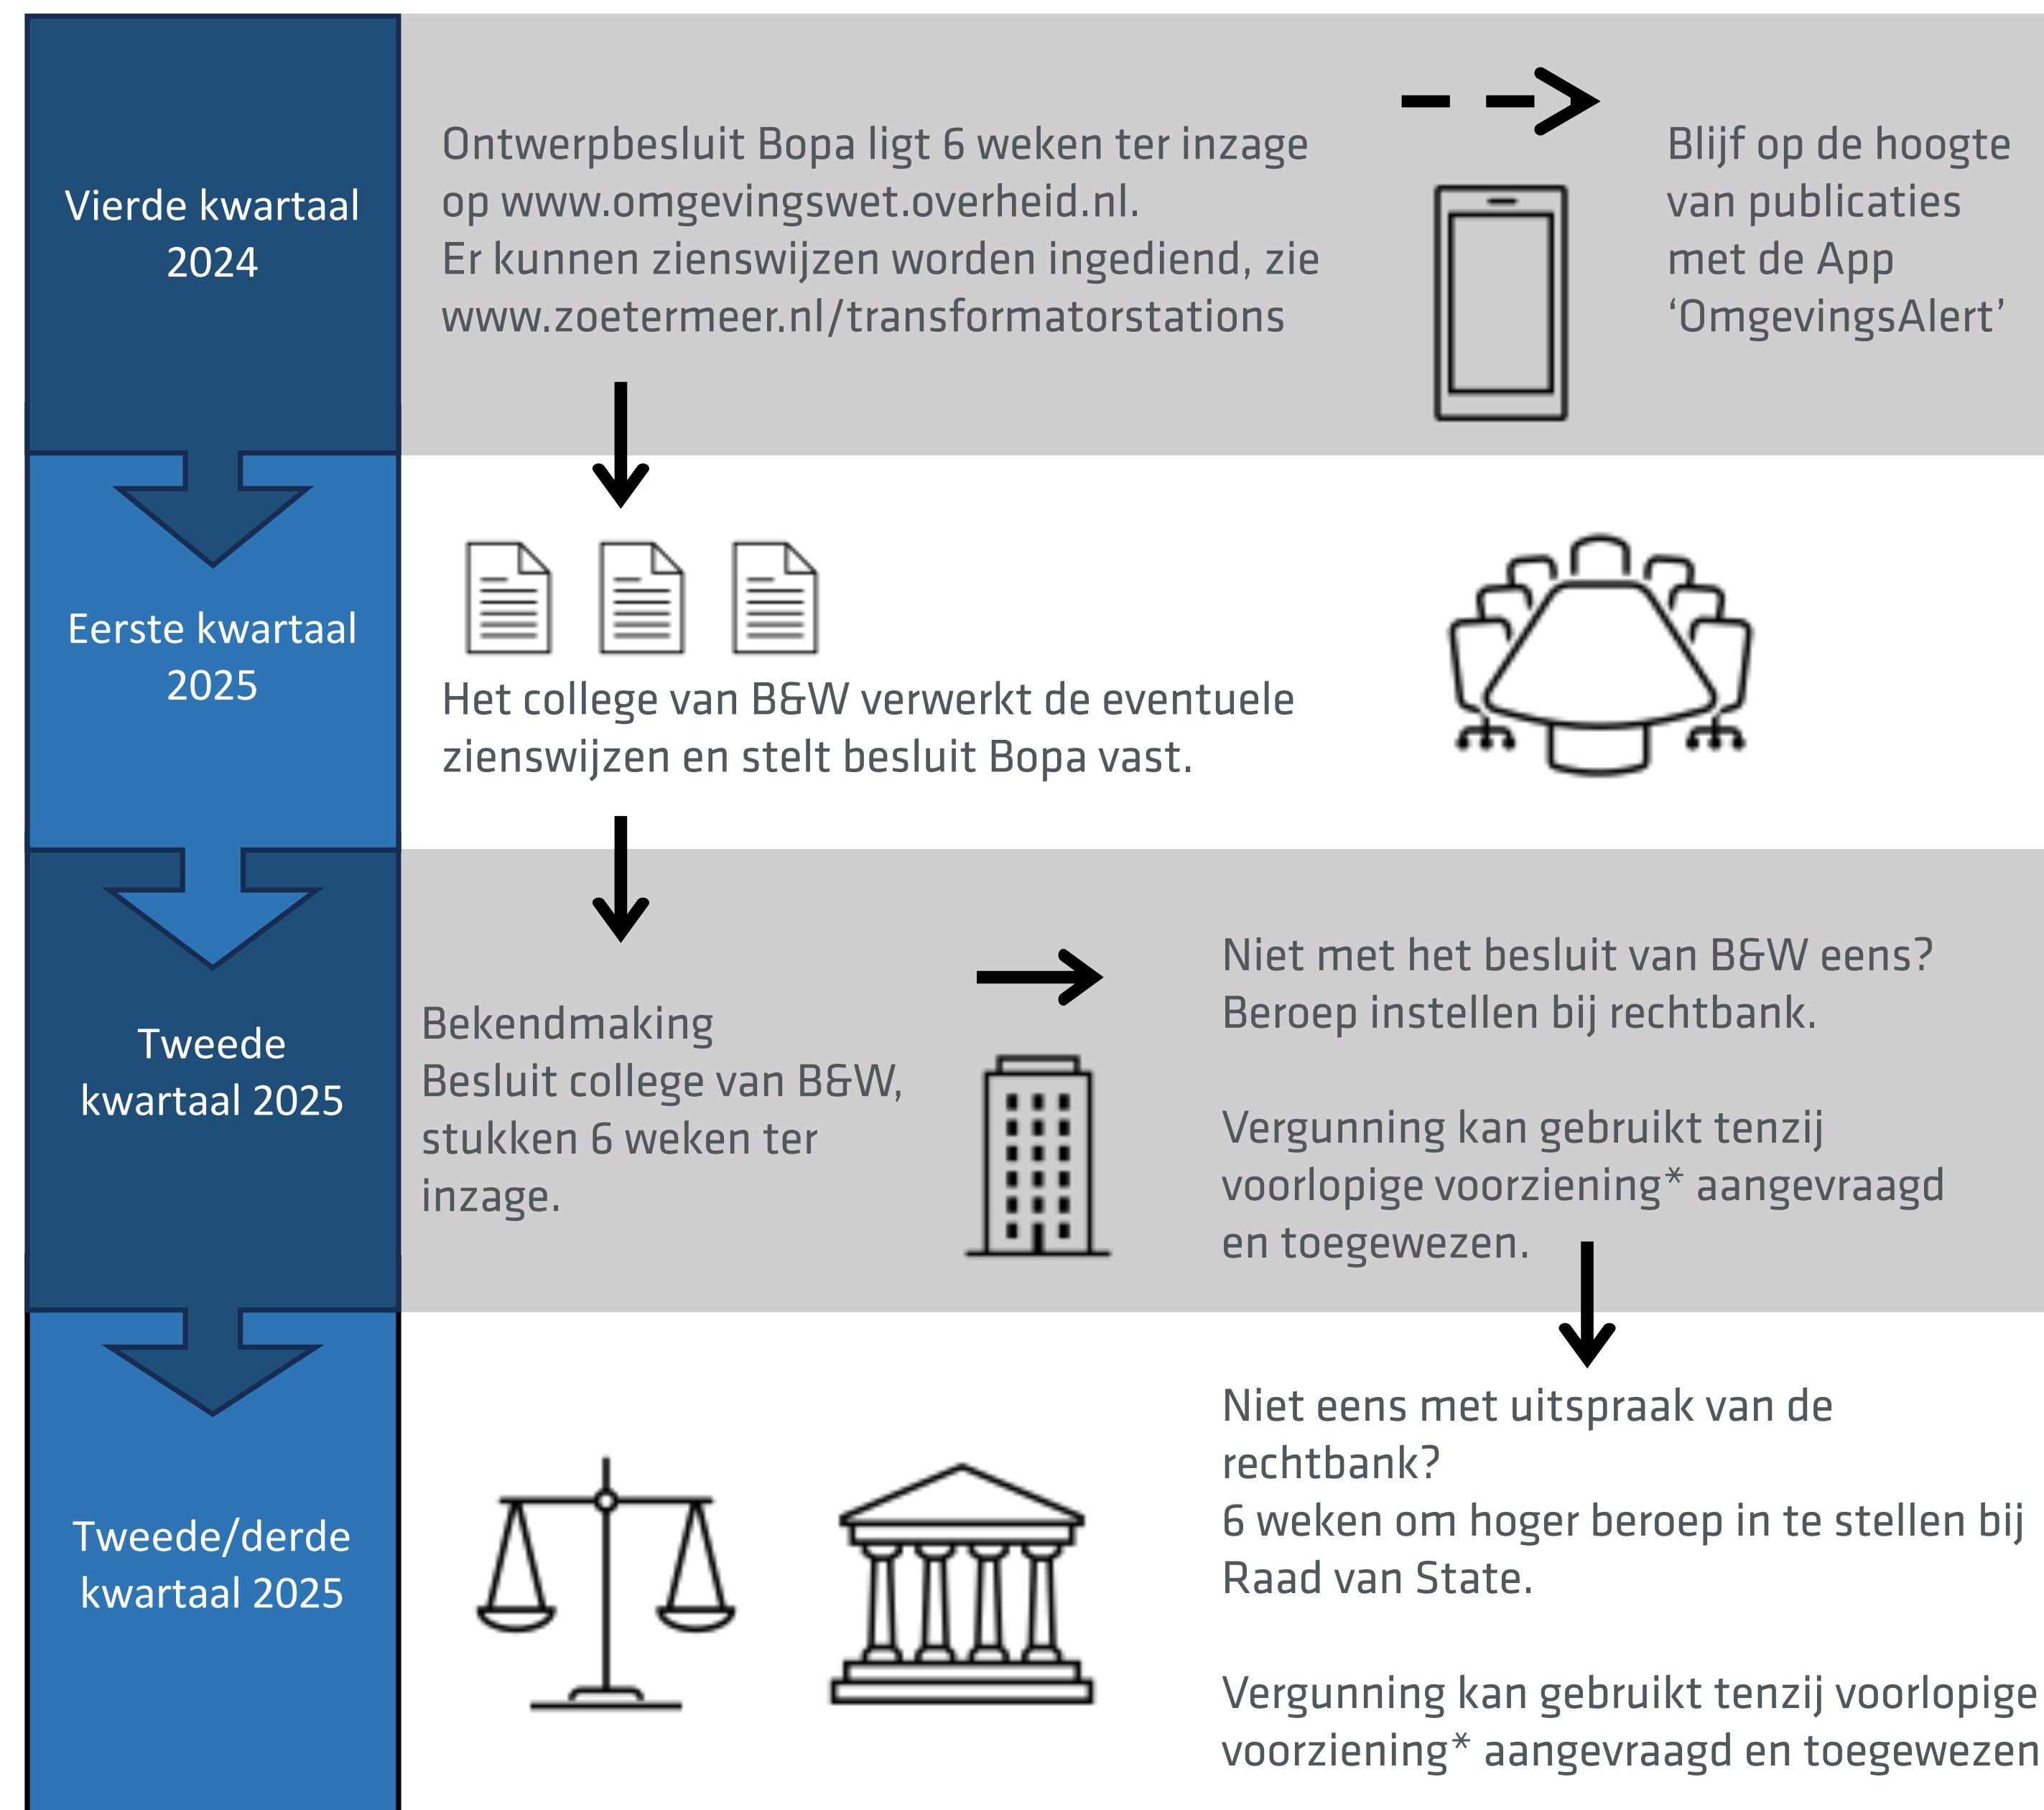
Vierde kwartaal 2024

Ontwerpbesluit Bopa ligt 6 weken ter inzage op www.omgevingswet.overheid.nl.
Er kunnen zienswijzen worden ingediend, zie www.zoetermeer.nl/transformatorstations

Blijf op de hoogte van publicaties met de App 'OmgevingsAlert'

Eerste kwartaal 2025

Het college van B&W verwerkt de eventuele zienswijzen en stelt besluit Bopa vast.

Tweede kwartaal 2025

Bekendmaking
Besluit college van B&W, stukken 6 weken ter inzage.

Niet met het besluit van B&W eens?
Beroep instellen bij rechtbank.

Vergunning kan gebruikt tenzij voorlopige voorziening* aangevraagd en toegewezen.

Tweede/derde kwartaal 2025

Niet eens met uitspraak van de rechtbank?
6 weken om hoger beroep in te stellen bij Raad van State.

Vergunning kan gebruikt tenzij voorlopige voorziening* aangevraagd en toegewezen